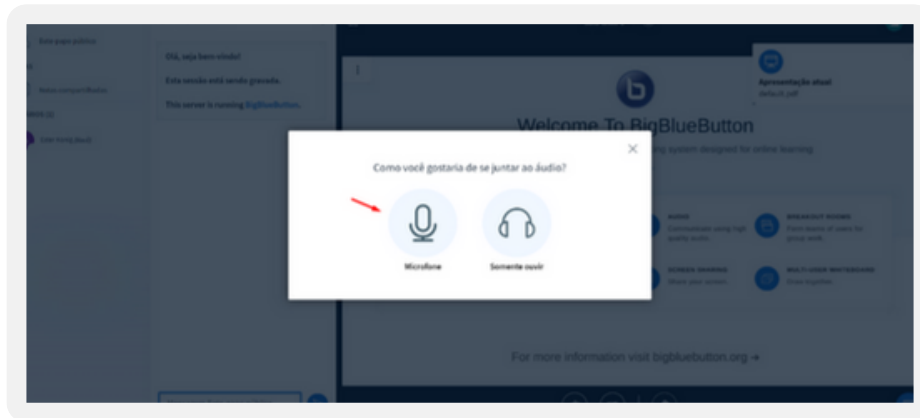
Bate-papo público

Notas compartilhadas

Olá, seja bem-vindo!

Esta sessão está sendo gravada.

This server is running BigBlueButton.

Apresentação atual
default.pdf

Welcome To BigBlueButton

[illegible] system designed for online learning.

AUDIO
Communicate using high quality audio

BREAKOUT ROOMS
Form teams of users for group work.

SCREEN SHARING
Share your screen.

MULTI-USER WHITEBOARD
Draw together.

For more information visit bigbluebutton.org →

Como você gostaria de se juntar ao áudio?

Microfone

Somente ouvir